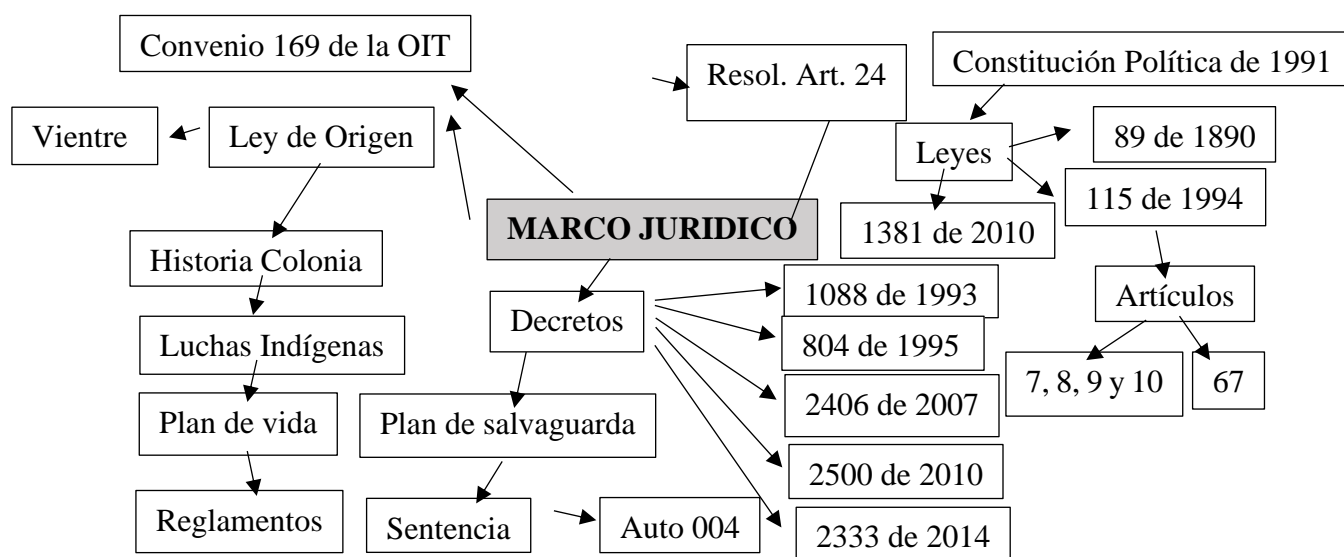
Convenio 169 de la OIT

Resol. Art. 24

Constitución Política de 1991

Vientre

Ley de Origen

Leyes

89 de 1890

115 de 1994

1381 de 2010

MARCO JURIDICO

Historia Colonia

Artículos

1088 de 1993

Decretos

804 de 1995

Luchas Indígenas

7, 8, 9 y 10

67

2406 de 2007

Plan de vida

Plan de salvaguarda

2500 de 2010

Reglamentos

Sentencia

Auto 004

2333 de 2014